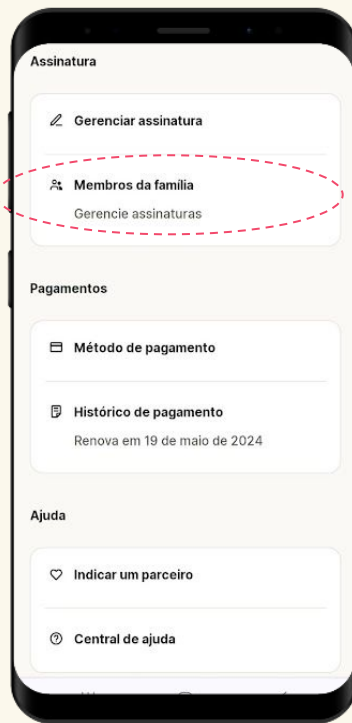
Assinatura

Gerenciar assinatura

Membros da família

Gerencie assinaturas

Pagamentos

Método de pagamento

Histórico de pagamento

Renova em 19 de maio de 2024

Ajuda

Indicar um parceiro

Central de ajuda